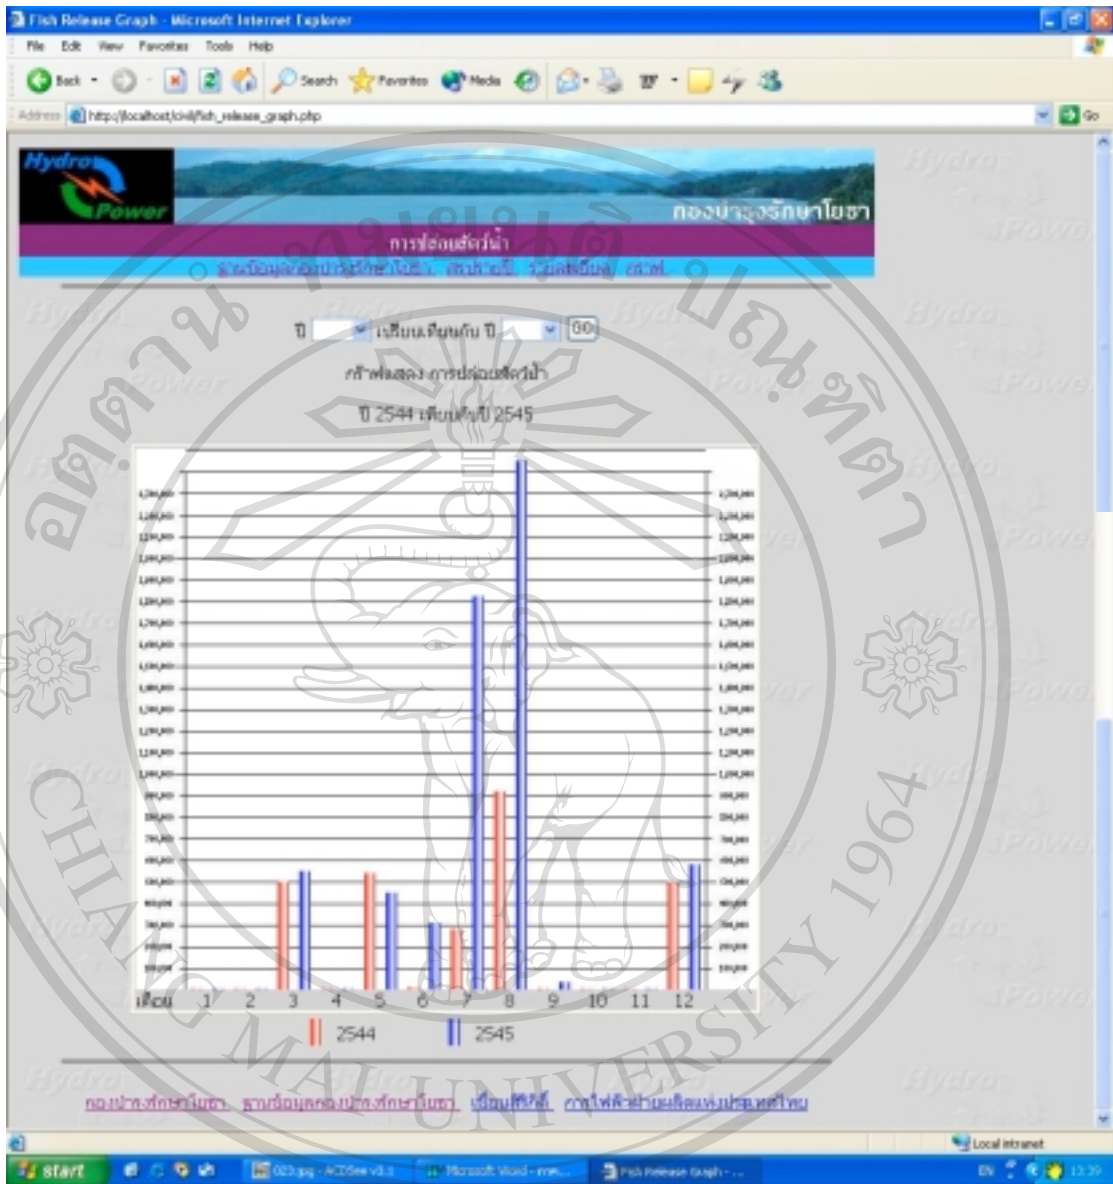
Fish Release Graph - Microsoft Internet Explorer

File Edit View Favorites Tools Help

Back Search Favorites Media

Address http://localhost/civil/fish_release_graph.php Go

Hydro Power

กองบำรุงรักษาโยธา

การปล่อยสัตว์น้ำ

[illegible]

ปี เปรียบเทียบกับ ปี GO

กราฟแสดง การปล่อยสัตว์น้ำ

ปี 2544 เทียบกับปี 2545

เดือน 1 2 3 4 5 6 7 8 9 10 11 12

2544 2545

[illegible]

Local intranet

start

CHIANG MAI UNIVERSITY 1964